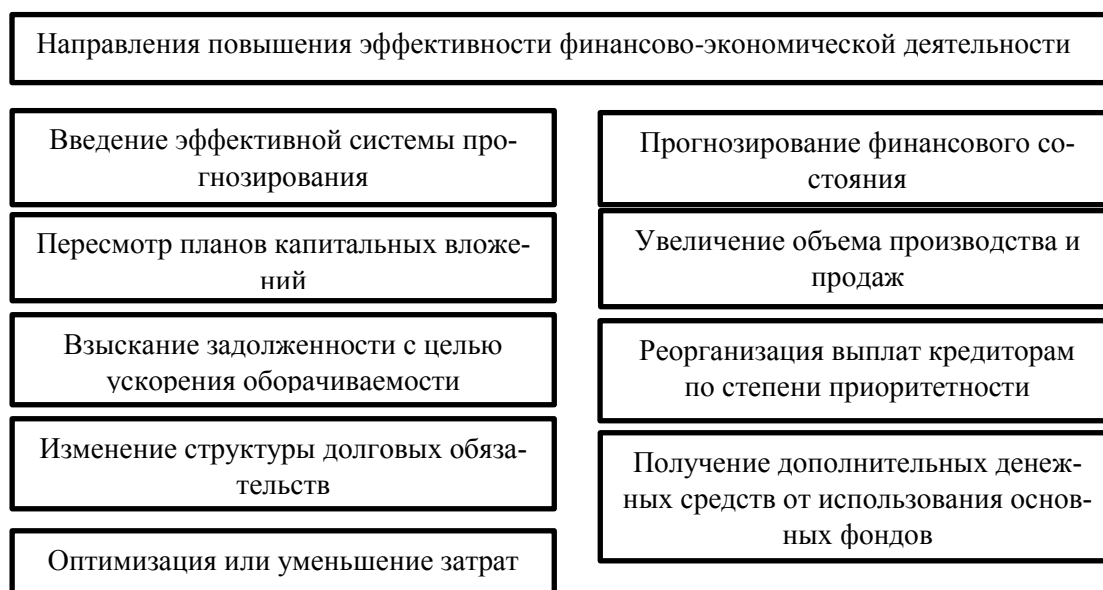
Направления повышения эффективности финансово-экономической деятельности

Введение эффективной системы прогнозирования

Пересмотр планов капитальных вложений

Взыскание задолженности с целью ускорения оборачиваемости

Изменение структуры долговых обязательств

Оптимизация или уменьшение затрат

Прогнозирование финансового состояния

Увеличение объема производства и продаж

Реорганизация выплат кредиторам по степени приоритетности

Получение дополнительных денежных средств от использования основных фондов